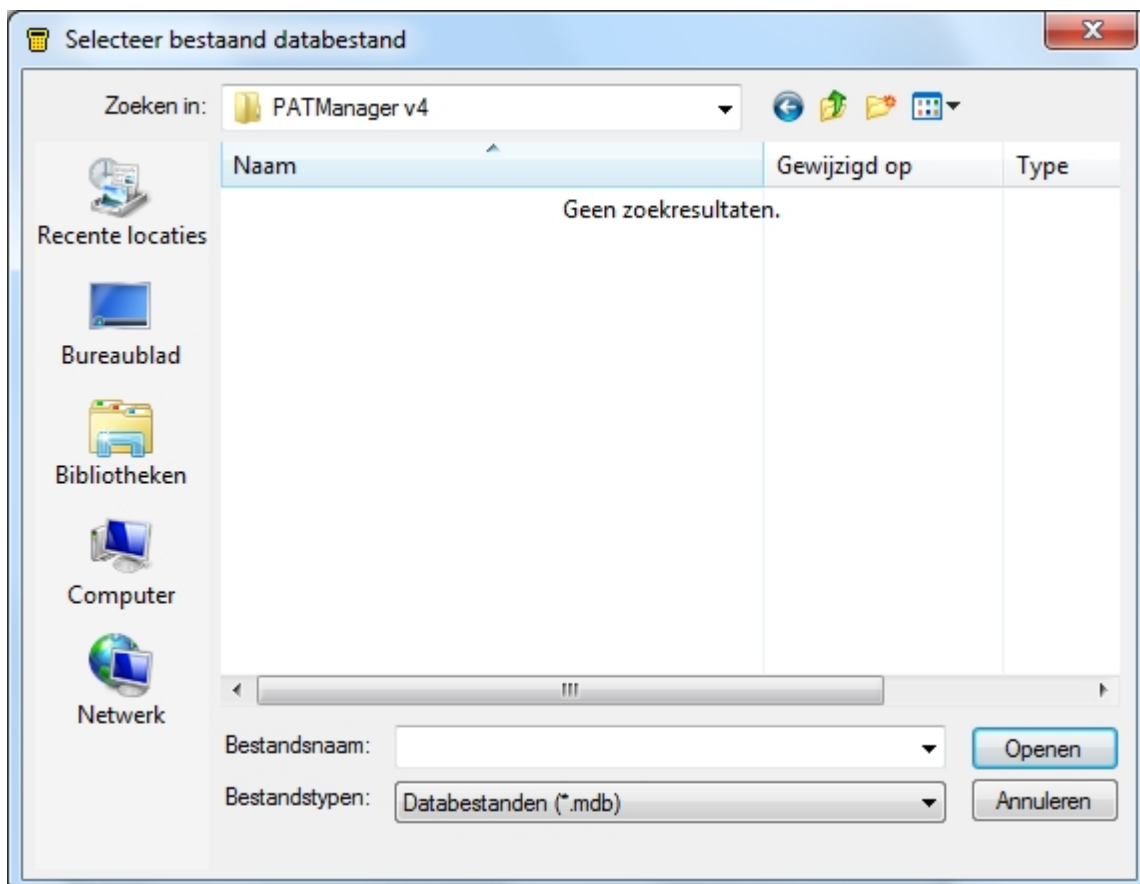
Selecteer bestaand databestand

Zoeken in: PATManager v4

Recente locaties
Bureaublad
Bibliotheken
Computer
Netwerk

| Naam | Gewijzigd op | Type |
|---|---|---|
| Geen zoekresultaten. | | |

Bestandsnaam:
Bestandstypen: Databestanden (*.mdb)

Openen
Annuleren